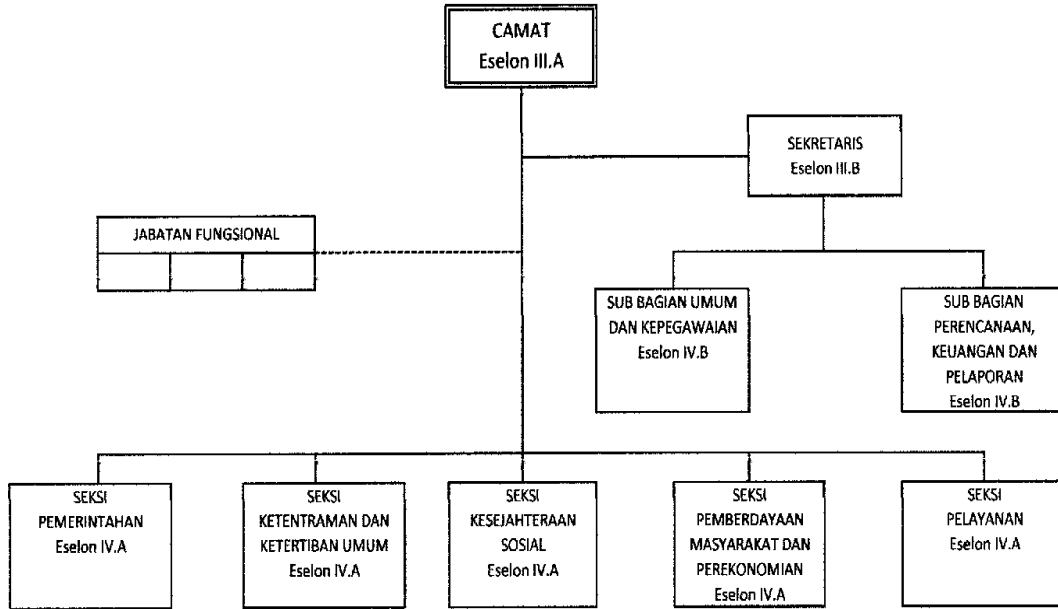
CAMAT
Eselon III.A

SEKRETARIS
Eselon III.B

JABATAN FUNGSIONAL

SUB BAGIAN UMUM DAN KEPEGAWAIAN
Eselon IV.B

SUB BAGIAN PERENCANAAN, KEUANGAN DAN PELAPORAN
Eselon IV.B

SEKSI PEMERINTAHAN
Eselon IV.A

SEKSI KETENTRAMAN DAN KETERTIBAN UMUM
Eselon IV.A

SEKSI KESEJAHTERAAN SOSIAL
Eselon IV.A

SEKSI PEMBERDAYAAN MASYARAKAT DAN PEREKONOMIAN
Eselon IV.A

SEKSI PELAYANAN
Eselon IV.A